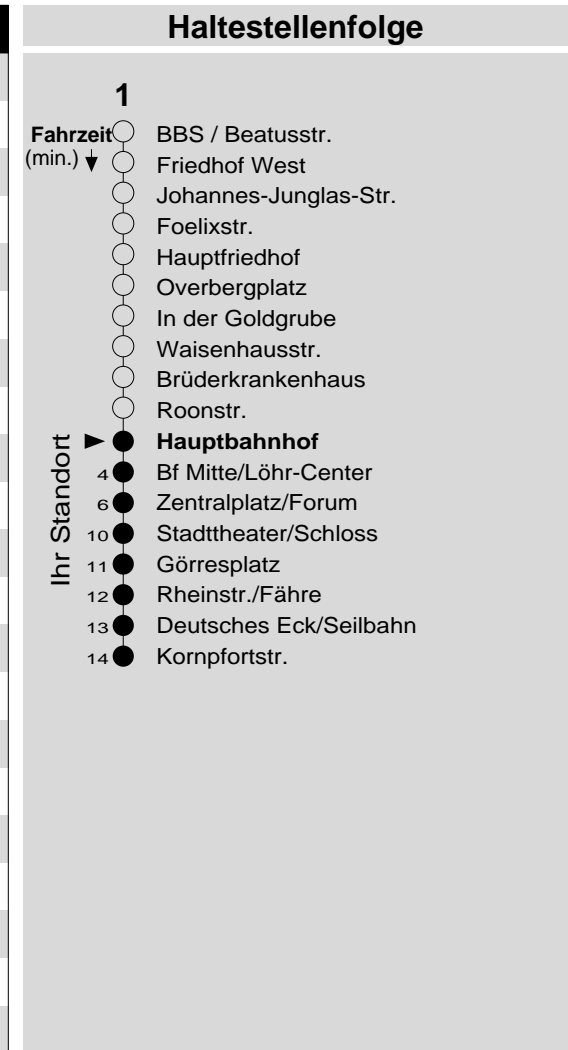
Haltestellenfolge

1

Fahrzeit (min.)

BBS / Beatusstr.
Friedhof West
Johannes-Junglas-Str.
Foelixstr.
Hauptfriedhof
Overbergplatz
In der Goldgrube
Waisenhausstr.
Brüderkrankenhaus
Roonstr.

Ihr Standort

**Hauptbahnhof**
4 Bf Mitte/Löhr-Center
6 Zentralplatz/Forum
10 Stadttheater/Schloss
11 Görresplatz
12 Rheinstr./Fähre
13 Deutsches Eck/Seilbahn
14 Kornpfortstr.